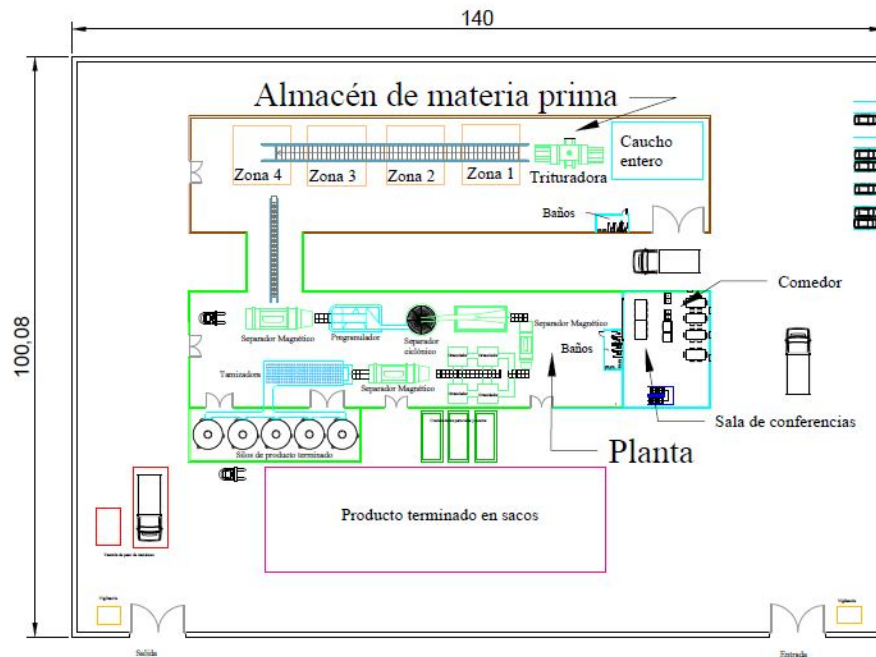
140

100,08

Almacén de materia prima

Caucho entero

Zona 4

Zona 3

Zona 2

Zona 1

Trituradora

Baños

Comedor

Separador Magnético

Pregranulador

Separador ciclónico

Separador Magnético

Baños

Tamizadora

Separador Magnético

Sala de conferencias

Planta

Silos de producto terminado

Producto terminado en sacos

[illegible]

Vigilancia

Salida

Vigilancia

Entrada